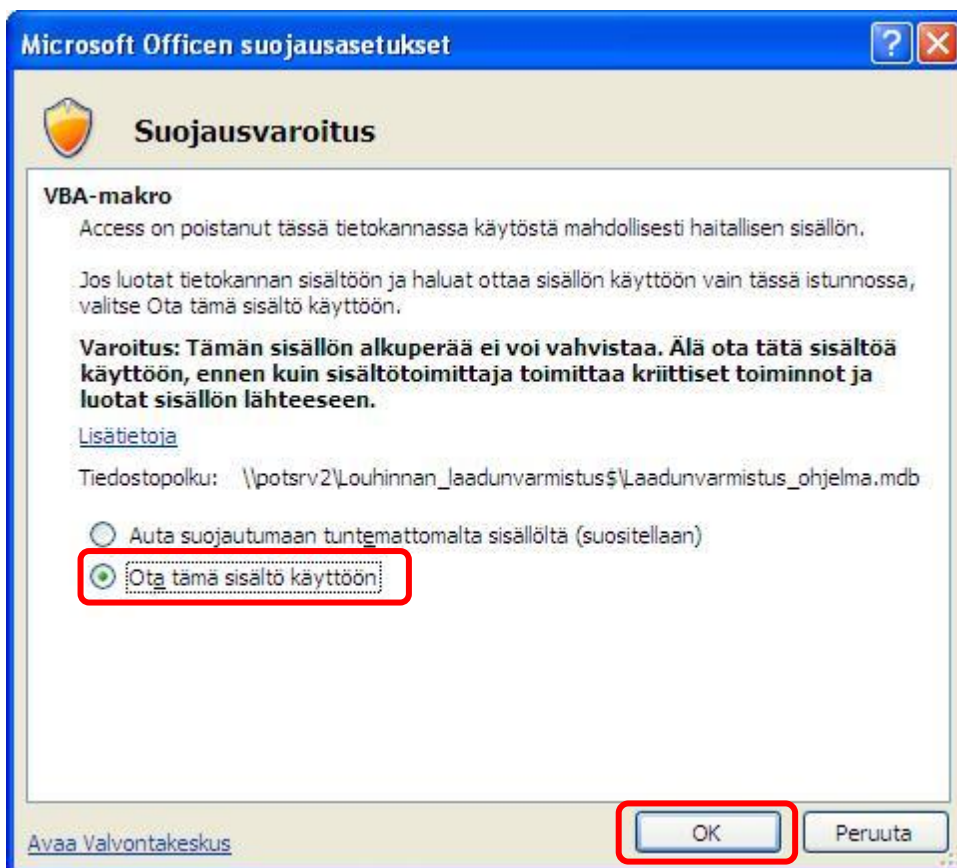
Microsoft Officen suojausasetukset

?

Suojausvaroitus

VBA-makro

Access on poistanut tässä tietokannassa käytöstä mahdollisesti haitallisen sisällön.

Jos luotat tietokannan sisältöön ja haluat ottaa sisällön käyttöön vain tässä istunnossa, valitse Ota tämä sisältö käyttöön.

**Varoitus: Tämän sisällön alkuperää ei voi vahvistaa. Älä ota tätä sisältöä käyttöön, ennen kuin sisältötoimittaja toimittaa kriittiset toiminnot ja luotat sisällön lähteeseen.**

Lisätietoja

Tiedostopolku: \\potsrv2\Louhinnan_laadunvarmistus$\Laadunvarmistus_ohjelma.mdb

Auta suojautumaan tuntemattomalta sisällöltä (suositellaan)

Ota tämä sisältö käyttöön

Avaa Valvontakeskus

OK

Peruuta